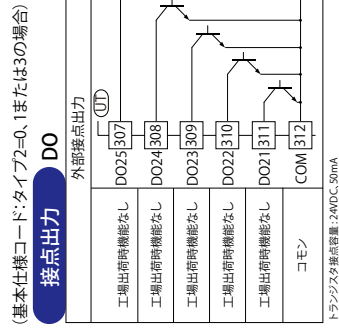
(基本仕様コード:タイプ2=0.1または3の場合)

接点出力 DO

外部接点出力

UT

| 工場出荷時機能なし | DO25 | 307 |
|---|---|---|
| 工場出荷時機能なし | DO24 | 308 |
| 工場出荷時機能なし | DO23 | 309 |
| 工場出荷時機能なし | DO22 | 310 |
| 工場出荷時機能なし | DO21 | 311 |
| コモン | COM | 312 |

トランジスタ接点容量:24VDC, 50mA